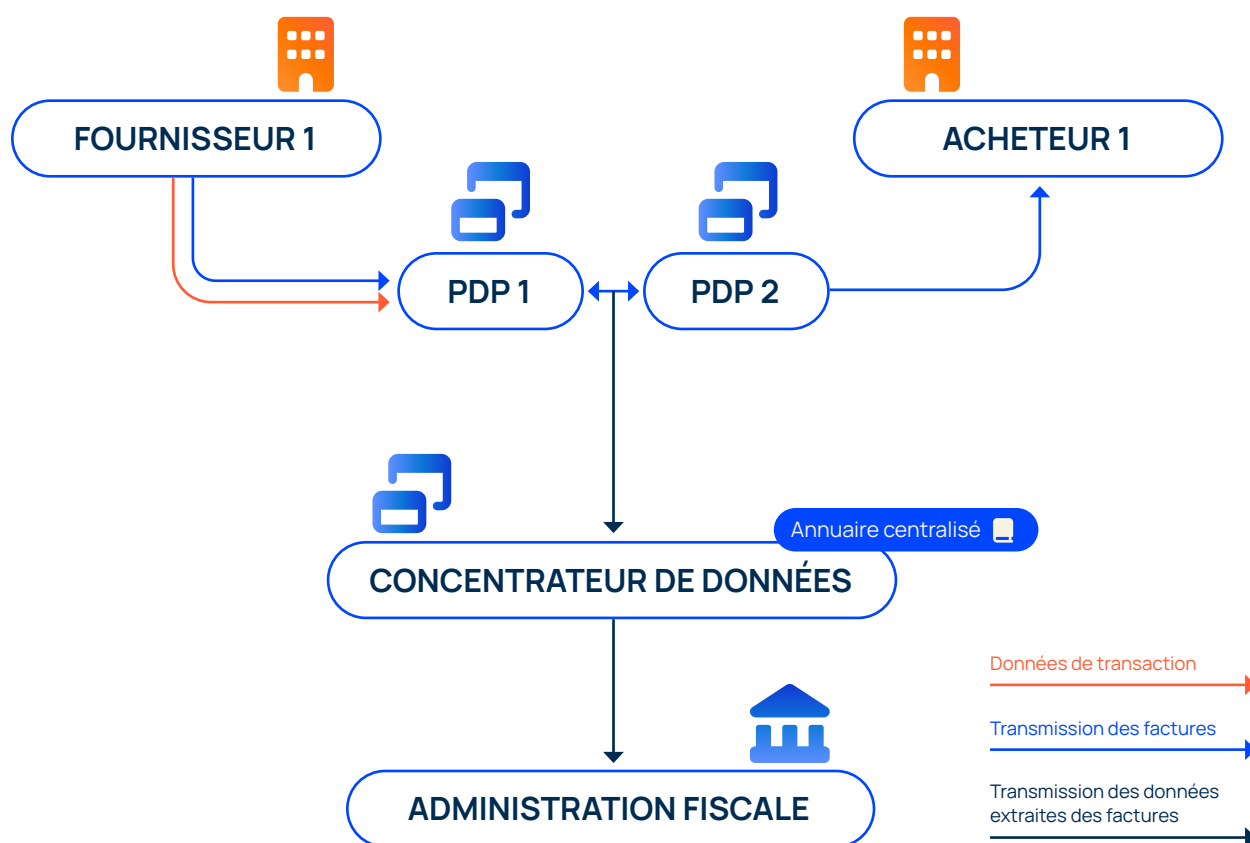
FOURNISSEUR 1

ACHETEUR 1

PDP 1

PDP 2

Annuaire centralisé

CONCENTRATEUR DE DONNÉES

ADMINISTRATION FISCALE

Données de transaction

Transmission des factures

Transmission des données extraites des factures